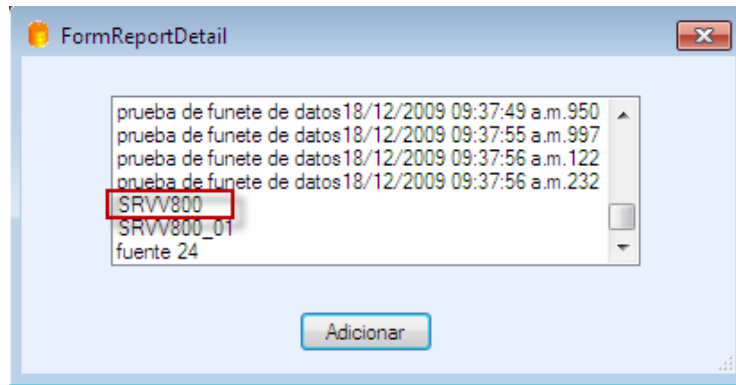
FormReportDetail

prueba de funete de datos18/12/2009 09:37:49 a.m.950
prueba de funete de datos18/12/2009 09:37:55 a.m.997
prueba de funete de datos18/12/2009 09:37:56 a.m.122
prueba de funete de datos18/12/2009 09:37:56 a.m.232
SRVV800
SRVV800_01
fuente 24

Adicionar